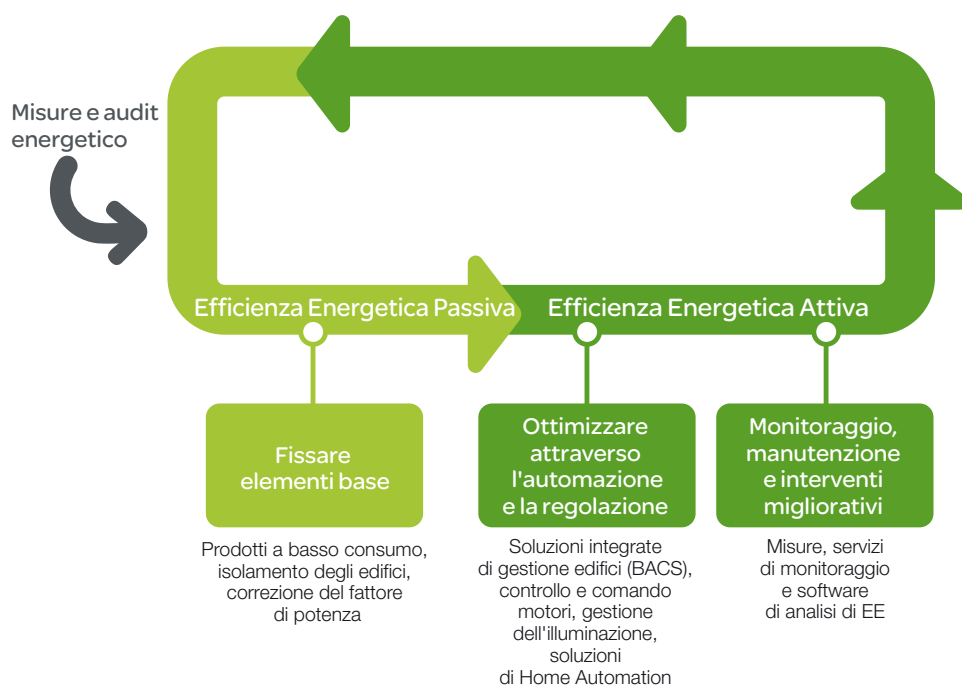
Misure e audit energetico

Efficienza Energetica Passiva

Efficienza Energetica Attiva

Fissare elementi base

Prodotti a basso consumo, isolamento degli edifici, correzione del fattore di potenza

Ottimizzare attraverso l'automazione e la regolazione

Soluzioni integrate di gestione edifici (BACS), controllo e comando motori, gestione dell'illuminazione, soluzioni di Home Automation

Monitoraggio, manutenzione e interventi migliorativi

Misure, servizi di monitoraggio e software di analisi di EE